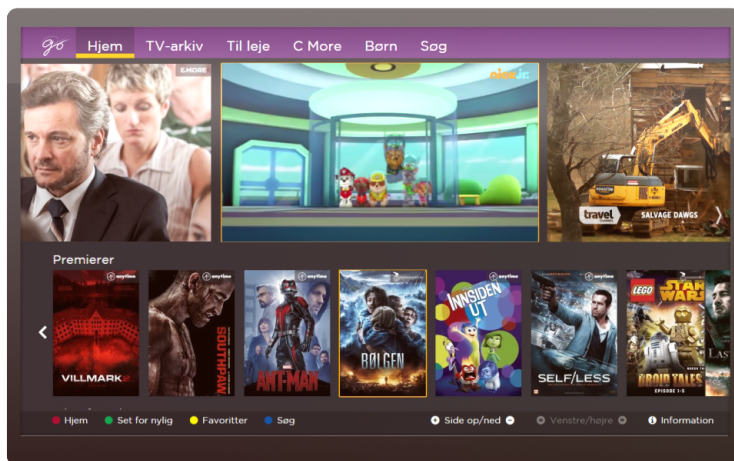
go Hjem TV-arkiv Til leje C More Børn Søg

C MORE

nick jr.

travel SALVAGE DAWGS

Premierer

anytime

VILLMARK 2

SOUTHPAW

ANT-MAN

BØLGEN

INNSIDEN UT

SELF/LESS

LEGO STAR WARS DROID TALES EPISODE 1-5

Hjem Set for nylig Favoritter Søg

Side op/ned

Venstre/højre

Information